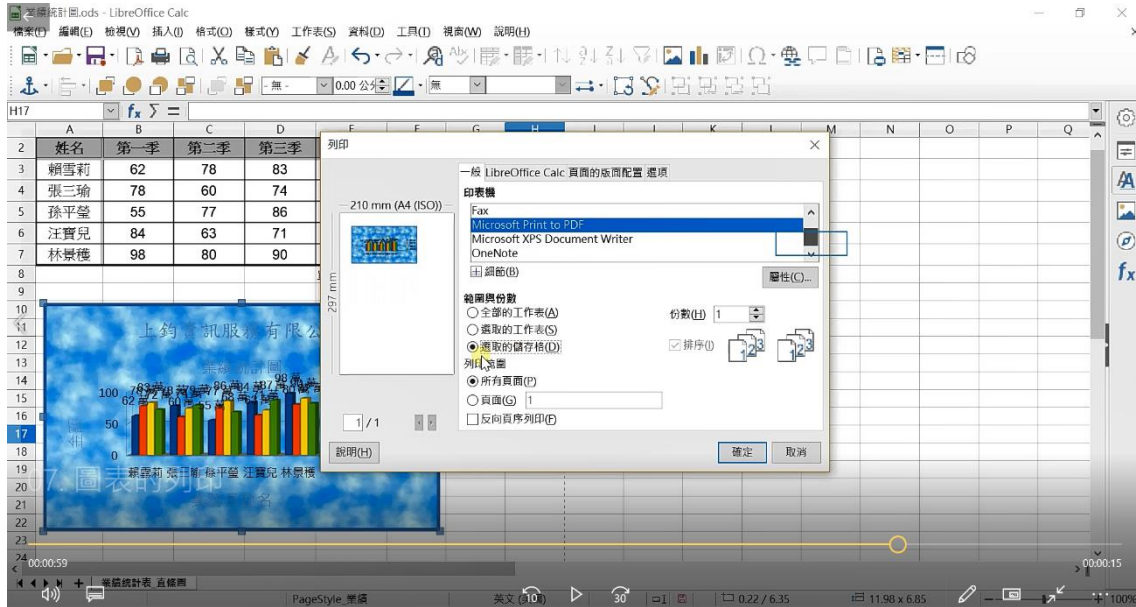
業績統計圖.ods - LibreOffice Calc

檔案(F) 編輯(E) 檢視(V) 插入(I) 格式(O) 樣式(Y) 工作表(S) 資料(D) 工具(T) 視窗(W) 說明(H)

-無-
0.00 公分
無

H17

| | A | B | C | D |
|---|---|---|---|---|
| 2 | 姓名 | 第一季 | 第二季 | 第三季 |
| 3 | 賴雪莉 | 62 | 78 | 83 |
| 4 | 張三瑜 | 78 | 60 | 74 |
| 5 | 孫平瑩 | 55 | 77 | 86 |
| 6 | 汪寶兒 | 84 | 63 | 71 |
| 7 | 林景穰 | 98 | 80 | 90 |

上鈞資訊服務有限公
業績統計圖
100
50
0
賴雪莉 張三瑜 孫平瑩 汪寶兒 林景穰

07. 圖表的列印

列印

210 mm (A4 (ISO))
297 mm
1 / 1

一般 LibreOffice Calc 頁面的版面配置 選項

印表機
Fax
Microsoft Print to PDF
Microsoft XPS Document Writer
OneNote
細節(B)
屬性(C)...

範圍與份數
全部的工作表(A)
選取的工作表(S)
選取的儲存格(D)
份數(H) 1
排序(I)
列印範圍
所有頁面(P)
頁面(G) 1
反向頁序列印(F)

說明(H)
確定
取消

00:00:59
00:00:15
業績統計表_直條圖
PageStyle_業績
英文 (10)
30
0.22 / 6.35
11.98 x 6.85
100%